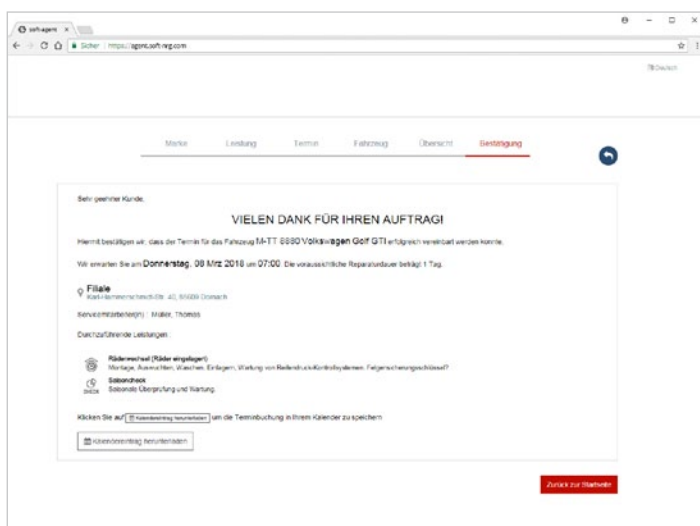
soft-agent ×

Sicher | https://agent.soft-nrg.com

Deutsch

Marke | Leistung | Termin | Fahrzeug | Übersicht | Bestätigung

Sehr geehrter Kunde,

VIELEN DANK FÜR IHREN AUFTRAG!

Hiermit bestätigen wir, dass der Termin für das Fahrzeug M-TT 8880 Volkswagen Golf GTI erfolgreich vereinbart werden konnte.

Wir erwarten Sie am Donnerstag, 08 Mrz 2018 um 07:00. Die voraussichtliche Reparaturdauer beträgt 1 Tag.

Filiale
Karl-Hammerschmidt-Str. 40, 85609 Dornach

Servicemitarbeiter(in) : Müller, Thomas

Durchzuführende Leistungen :

Räderwechsel (Räder eingelagert)
Montage, Auswuchten, Waschen, Einlagern, Wartung von Reifendruck-Kontrollsystemen, Felgenschlossschlüssel?

Saisoncheck
Saisonale Überprüfung und Wartung.

Klicken Sie auf [Kalendereintrag herunterladen] um die Terminbuchung in Ihrem Kalender zu speichern

Kalendereintrag herunterladen

Zurück zur Startseite